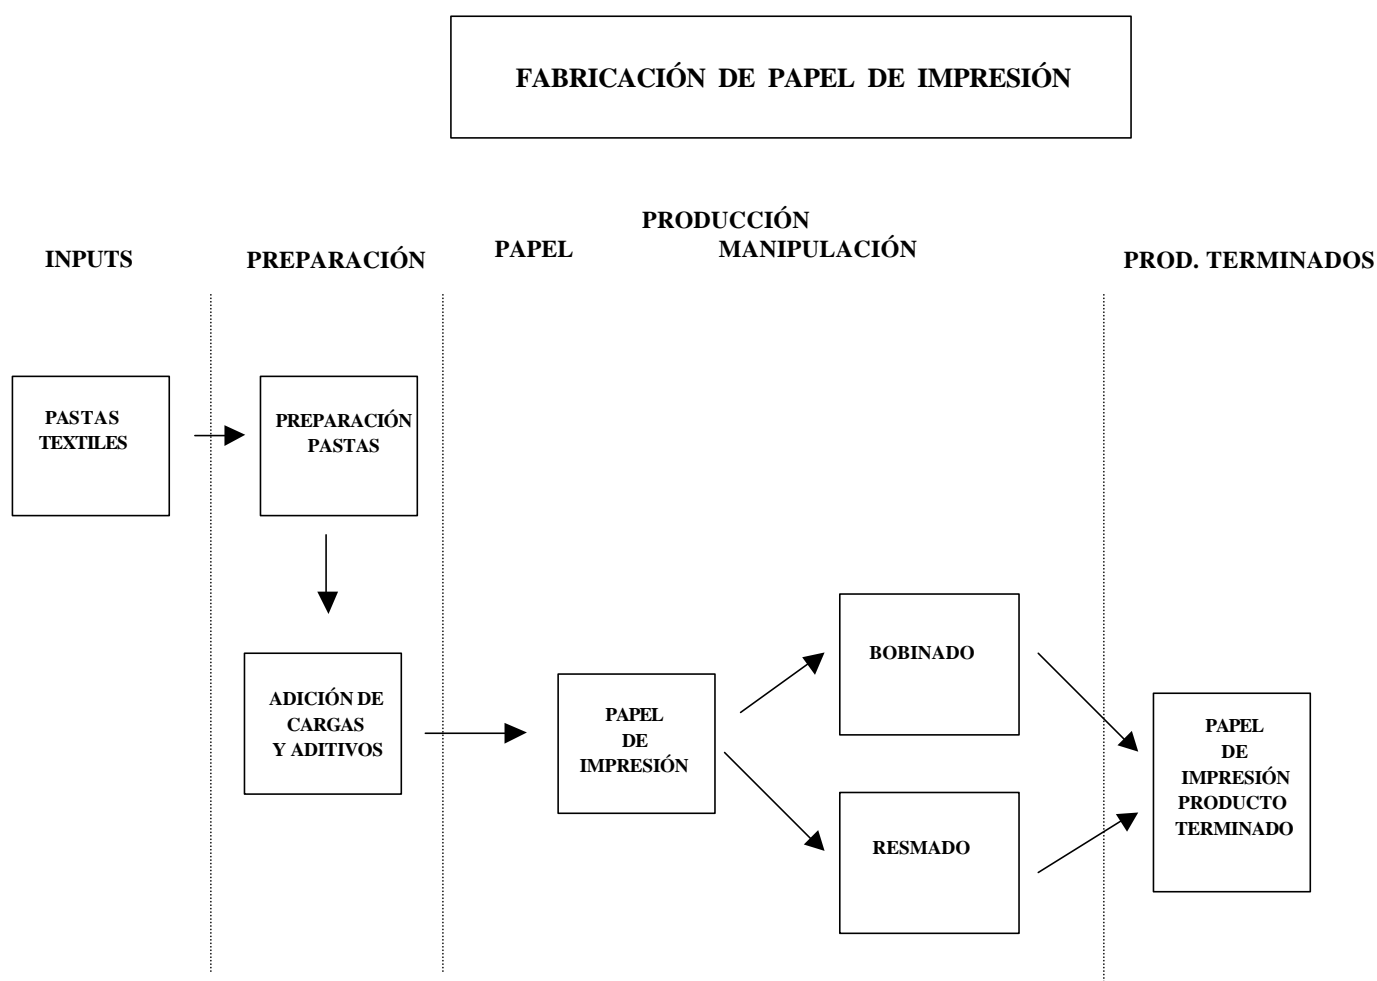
FABRICACIÓN DE PAPEL DE IMPRESIÓN

INPUTS

PREPARACIÓN

PRODUCCIÓN

PAPEL

MANIPULACIÓN

PROD. TERMINADOS

PASTAS TEXTILES

PREPARACIÓN PASTAS

ADICIÓN DE CARGAS Y ADITIVOS

PAPEL DE IMPRESIÓN

BOBINADO

RESMADO

PAPEL DE IMPRESIÓN PRODUCTO TERMINADO